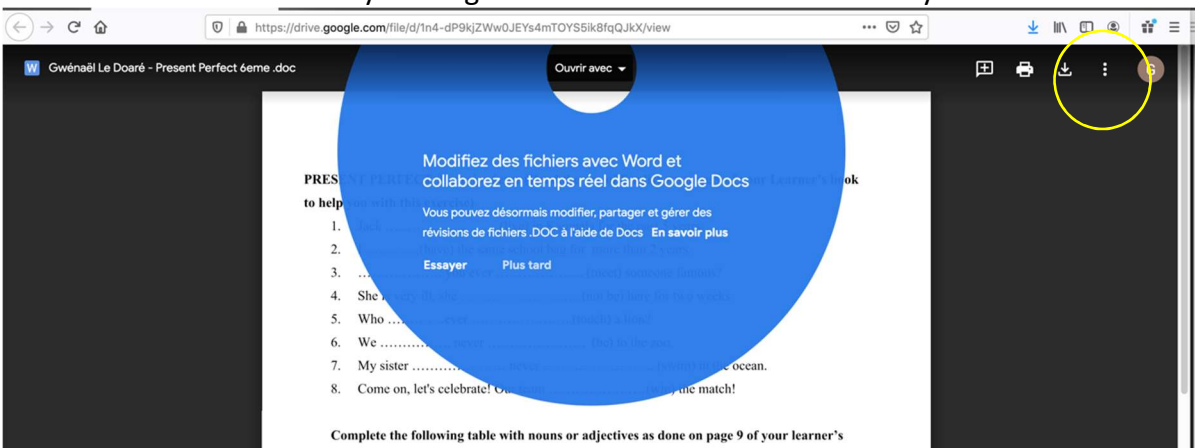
https://drive.google.com/file/d/1n4-dP9kjZWw0JEYs4mTOYS5ik8fqQJkX/view

W Gwénaël Le Doaré - Present Perfect 6eme .doc

Ouvrir avec

Modifiez des fichiers avec Word et collaborez en temps réel dans Google Docs

Vous pouvez désormais modifier, partager et gérer des révisions de fichiers .DOC à l'aide de Docs En savoir plus

Essayer Plus tard

PRES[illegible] Learner's book to help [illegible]

1. Jack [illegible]
2. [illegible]
3. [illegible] (meet) someone famous?
4. She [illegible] (not feel) well for two weeks.
5. Who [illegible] ever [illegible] (make) a lie?
6. We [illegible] never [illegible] (be) to the zoo.
7. My sister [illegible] never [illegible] (swim) in the ocean.
8. Come on, let's celebrate! Our team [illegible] (win) the match!

Complete the following table with nouns or adjectives as done on page 9 of your learner's